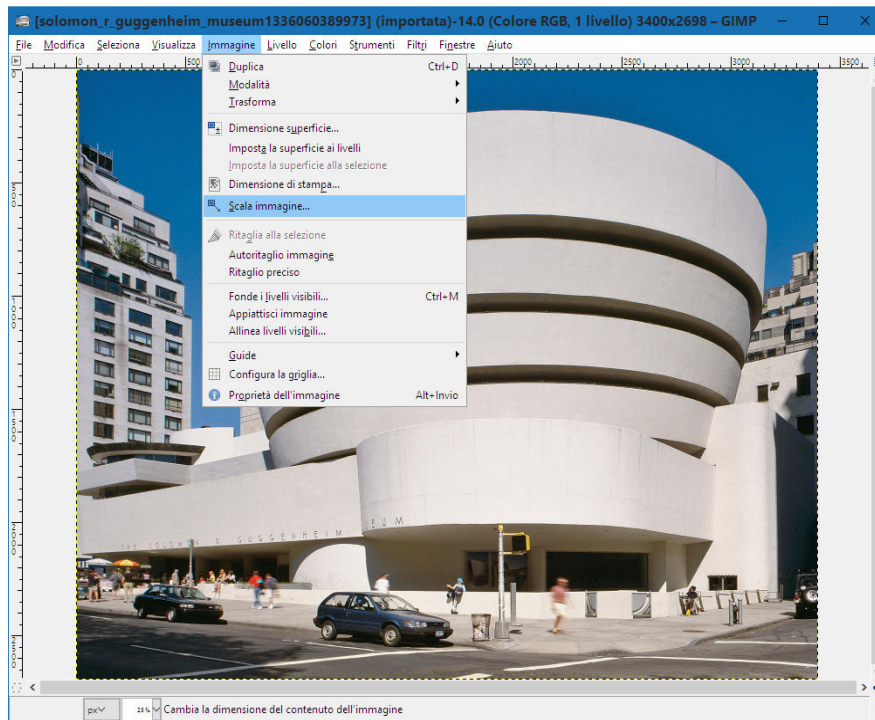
[solomon_r_guggenheim_museum1336060389973] (importata)-14.0 (Colore RGB, 1 livello) 3400x2698 – GIMP

File Modifica Seleziona Visualizza Immagine Livello Colori Strumenti Filtri Finestre Aiuto

500 2000 2500 3000 3500

Duplica Ctrl+D
Modalità
Trasforma
Dimensione superficie...
Imposta la superficie ai livelli
Imposta la superficie alla selezione
Dimensione di stampa...
Scala immagine...
Ritaglia alla selezione
Autoritaglio immagine
Ritaglio preciso
Fonde i livelli visibili... Ctrl+M
Appiattisci immagine
Allinea livelli visibili...
Guide
Configura la griglia...
Proprietà dell'immagine Alt+Invio

THE SOLOMON R GUGGENHEIM MUSEUM

px 25% Cambia la dimensione del contenuto dell'immagine